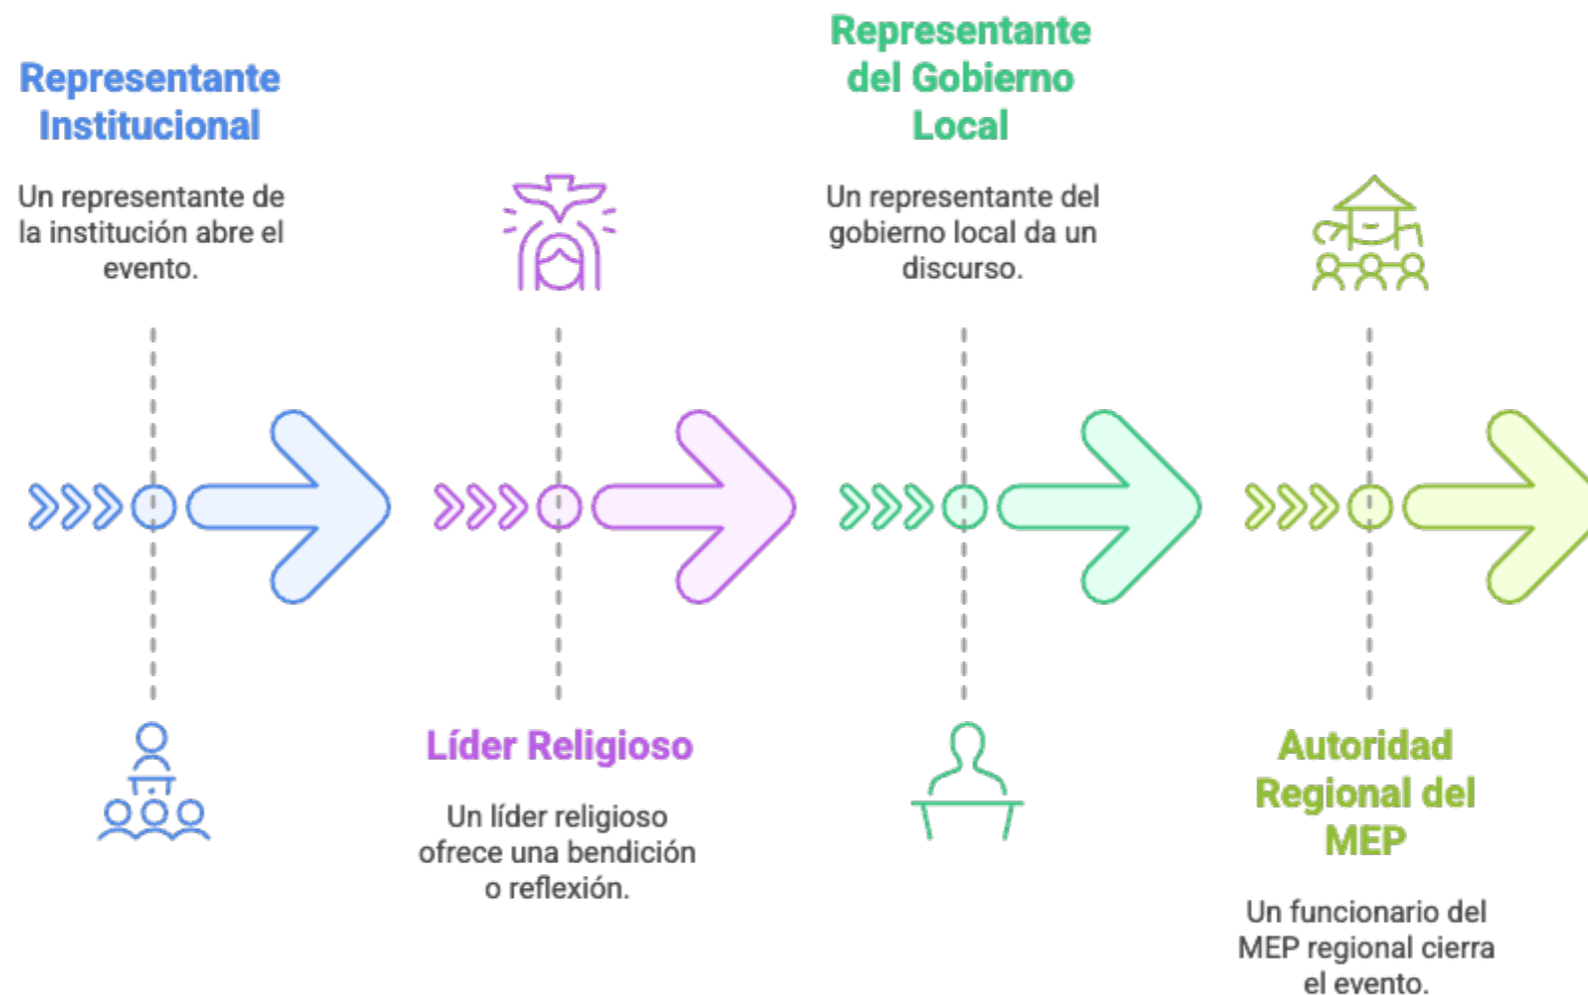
Representante Institucional

Un representante de la institución abre el evento.

Líder Religioso

Un líder religioso ofrece una bendición o reflexión.

Representante del Gobierno Local

Un representante del gobierno local da un discurso.

Autoridad Regional del MEP

Un funcionario del MEP regional cierra el evento.